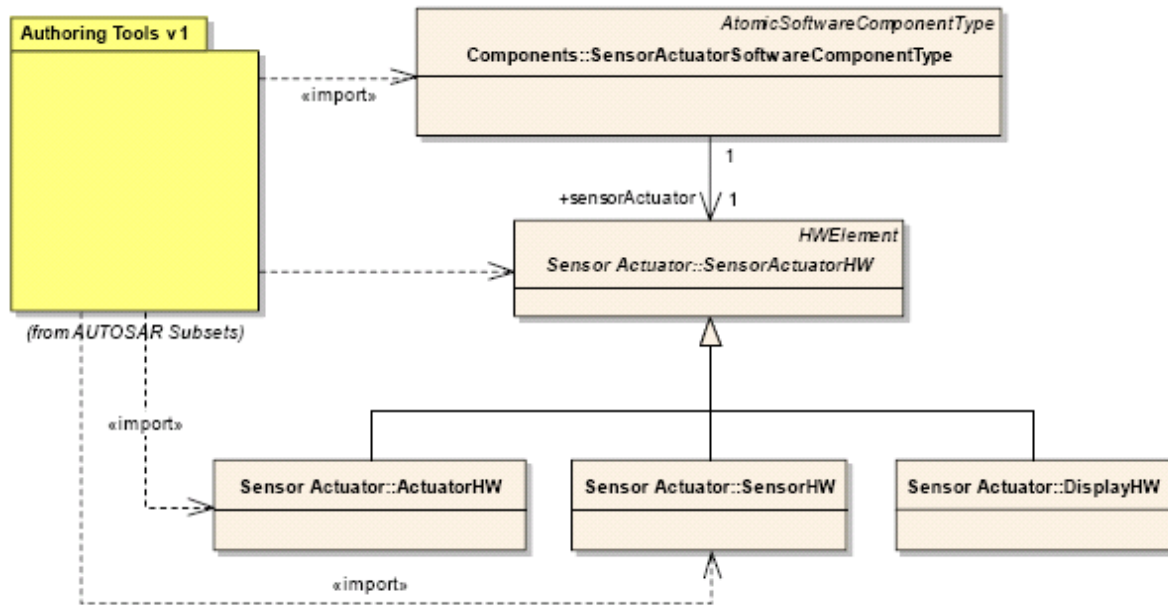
Authoring Tools v1

(from AUTOSAR Subsets)

«import»

AtomicSoftwareComponentType

Components::SensorActuatorSoftwareComponentType

1

+sensorActuator

1

HWElement

Sensor Actuator::SensorActuatorHW

«import»

Sensor Actuator::ActuatorHW

Sensor Actuator::SensorHW

Sensor Actuator::DisplayHW

«import»